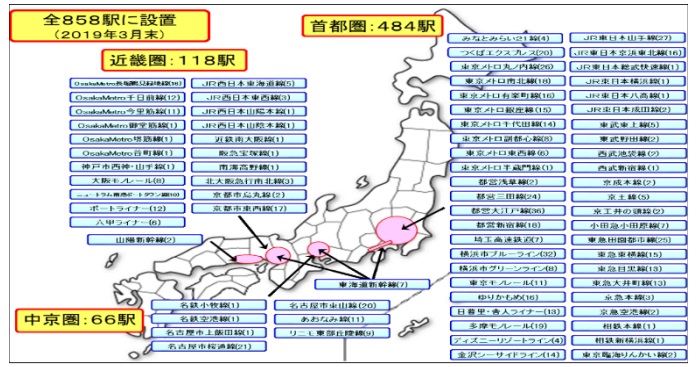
全858駅に設置
（2019年3月末）

近畿圏：118駅

OsakaMetro長堀鶴見緑地線(16)
OsakaMetro千日前線(12)
OsakaMetro今里筋線(11)
OsakaMetro御堂筋線(1)
OsakaMetro堺筋線(1)
OsakaMetro谷町線(1)
神戸市営・山手線(1)
大阪モノレール(8)
ニュートラム南港ポートタウン線(10)
ポートライナー(12)
六甲ライナー(6)

JR西日本東海道線(5)
JR西日本東西線(3)
JR西日本山陽本線(1)
JR西日本山陰本線(1)
近鉄奈良線(1)
阪急宝塚線(1)
南海高野線(1)
北大阪急行南北線(3)
京都市烏丸線(2)
京都市東西線(17)

山陽新幹線(2)

首都圏：484駅

みなとみらい21線(4)
つくばエクスプレス(20)
東京メトロ丸ノ内線(26)
東京メトロ南北線(18)
東京メトロ有楽町線(16)
東京メトロ銀座線(15)
東京メトロ千代田線(14)
東京メトロ副都心線(8)
東京メトロ東西線(6)
東京メトロ半蔵門線(1)
都営浅草線(2)
都営三田線(24)
都営大江戸線(36)
都営新宿線(1)
埼玉高速鉄道(7)
横浜市ブルーライン(32)
横浜市グリーンライン(8)
東京モノレール(11)
ゆりかもめ(16)
日暮里・舎人ライナー(13)
多摩モノレール(19)
ディズニーリゾートライン(4)
金沢シーサイドライン(14)

JR東日本山手線(27)
JR東日本京浜東北線(16)
JR東日本総武快速線(1)
JR東日本横浜線(1)
JR東日本八高線(1)
JR東日本成田線(2)
東武東上線(5)
東武野田線(2)
西武池袋線(2)
西武新宿線(1)
京成本線(2)
京王線(3)
京王井の頭線(2)
小田急小田原線(7)
東急田園都市線(25)
東急東横線(15)
東急目黒線(13)
東急大井町線(13)
東急池上線(3)
東急多摩川線(1)
相鉄本線(1)
相鉄新横浜線(1)
東京臨海りんかい線(2)

東海道新幹線(7)

中京圏：66駅

名鉄小牧線(1)
名古屋空港線(1)
名古屋市上飯田線(1)
名古屋市桜通線(21)

名古屋市東山線(20)
あおなみ線(11)
リニモ東部丘陵線(9)